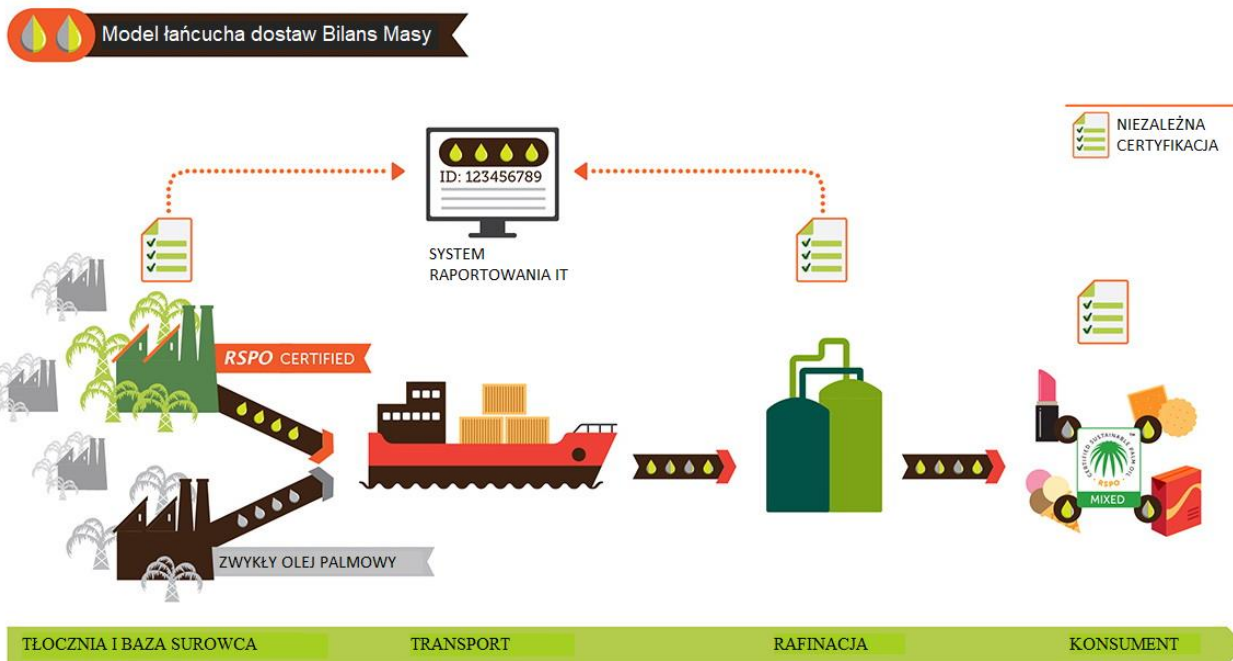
Model łańcucha dostaw Bilans Masy

NIEZALEŻNA CERTYFIKACJA

ID: 123456789

SYSTEM RAPORTOWANIA IT

RSPO CERTIFIED

ZWYKŁY OLEJ PALMOWY

CERTIFIED SUSTAINABLE PALM OIL
RSPO
MIXED

TŁOCZNIA I BAZA SUROWCA
TRANSPORT
RAFINACJA
KONSUMENT